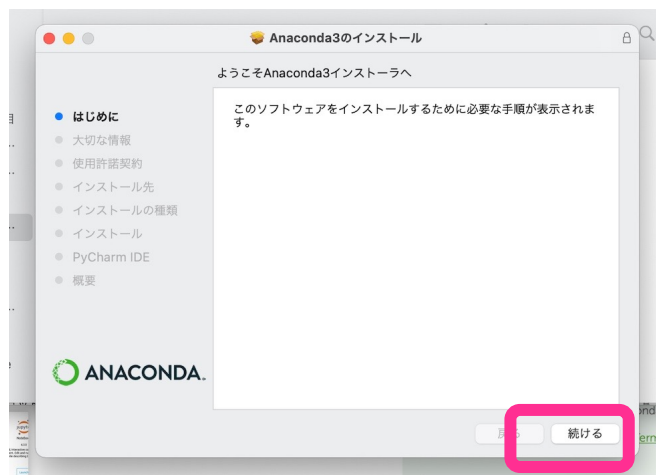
Anaconda3のインストール

ようこそAnaconda3インストーラへ

はじめに
大切な情報
使用許諾契約
インストール先
インストールの種類
インストール
PyCharm IDE
概要

このソフトウェアをインストールするために必要な手順が表示されます。

ANACONDA.

戻る
続ける